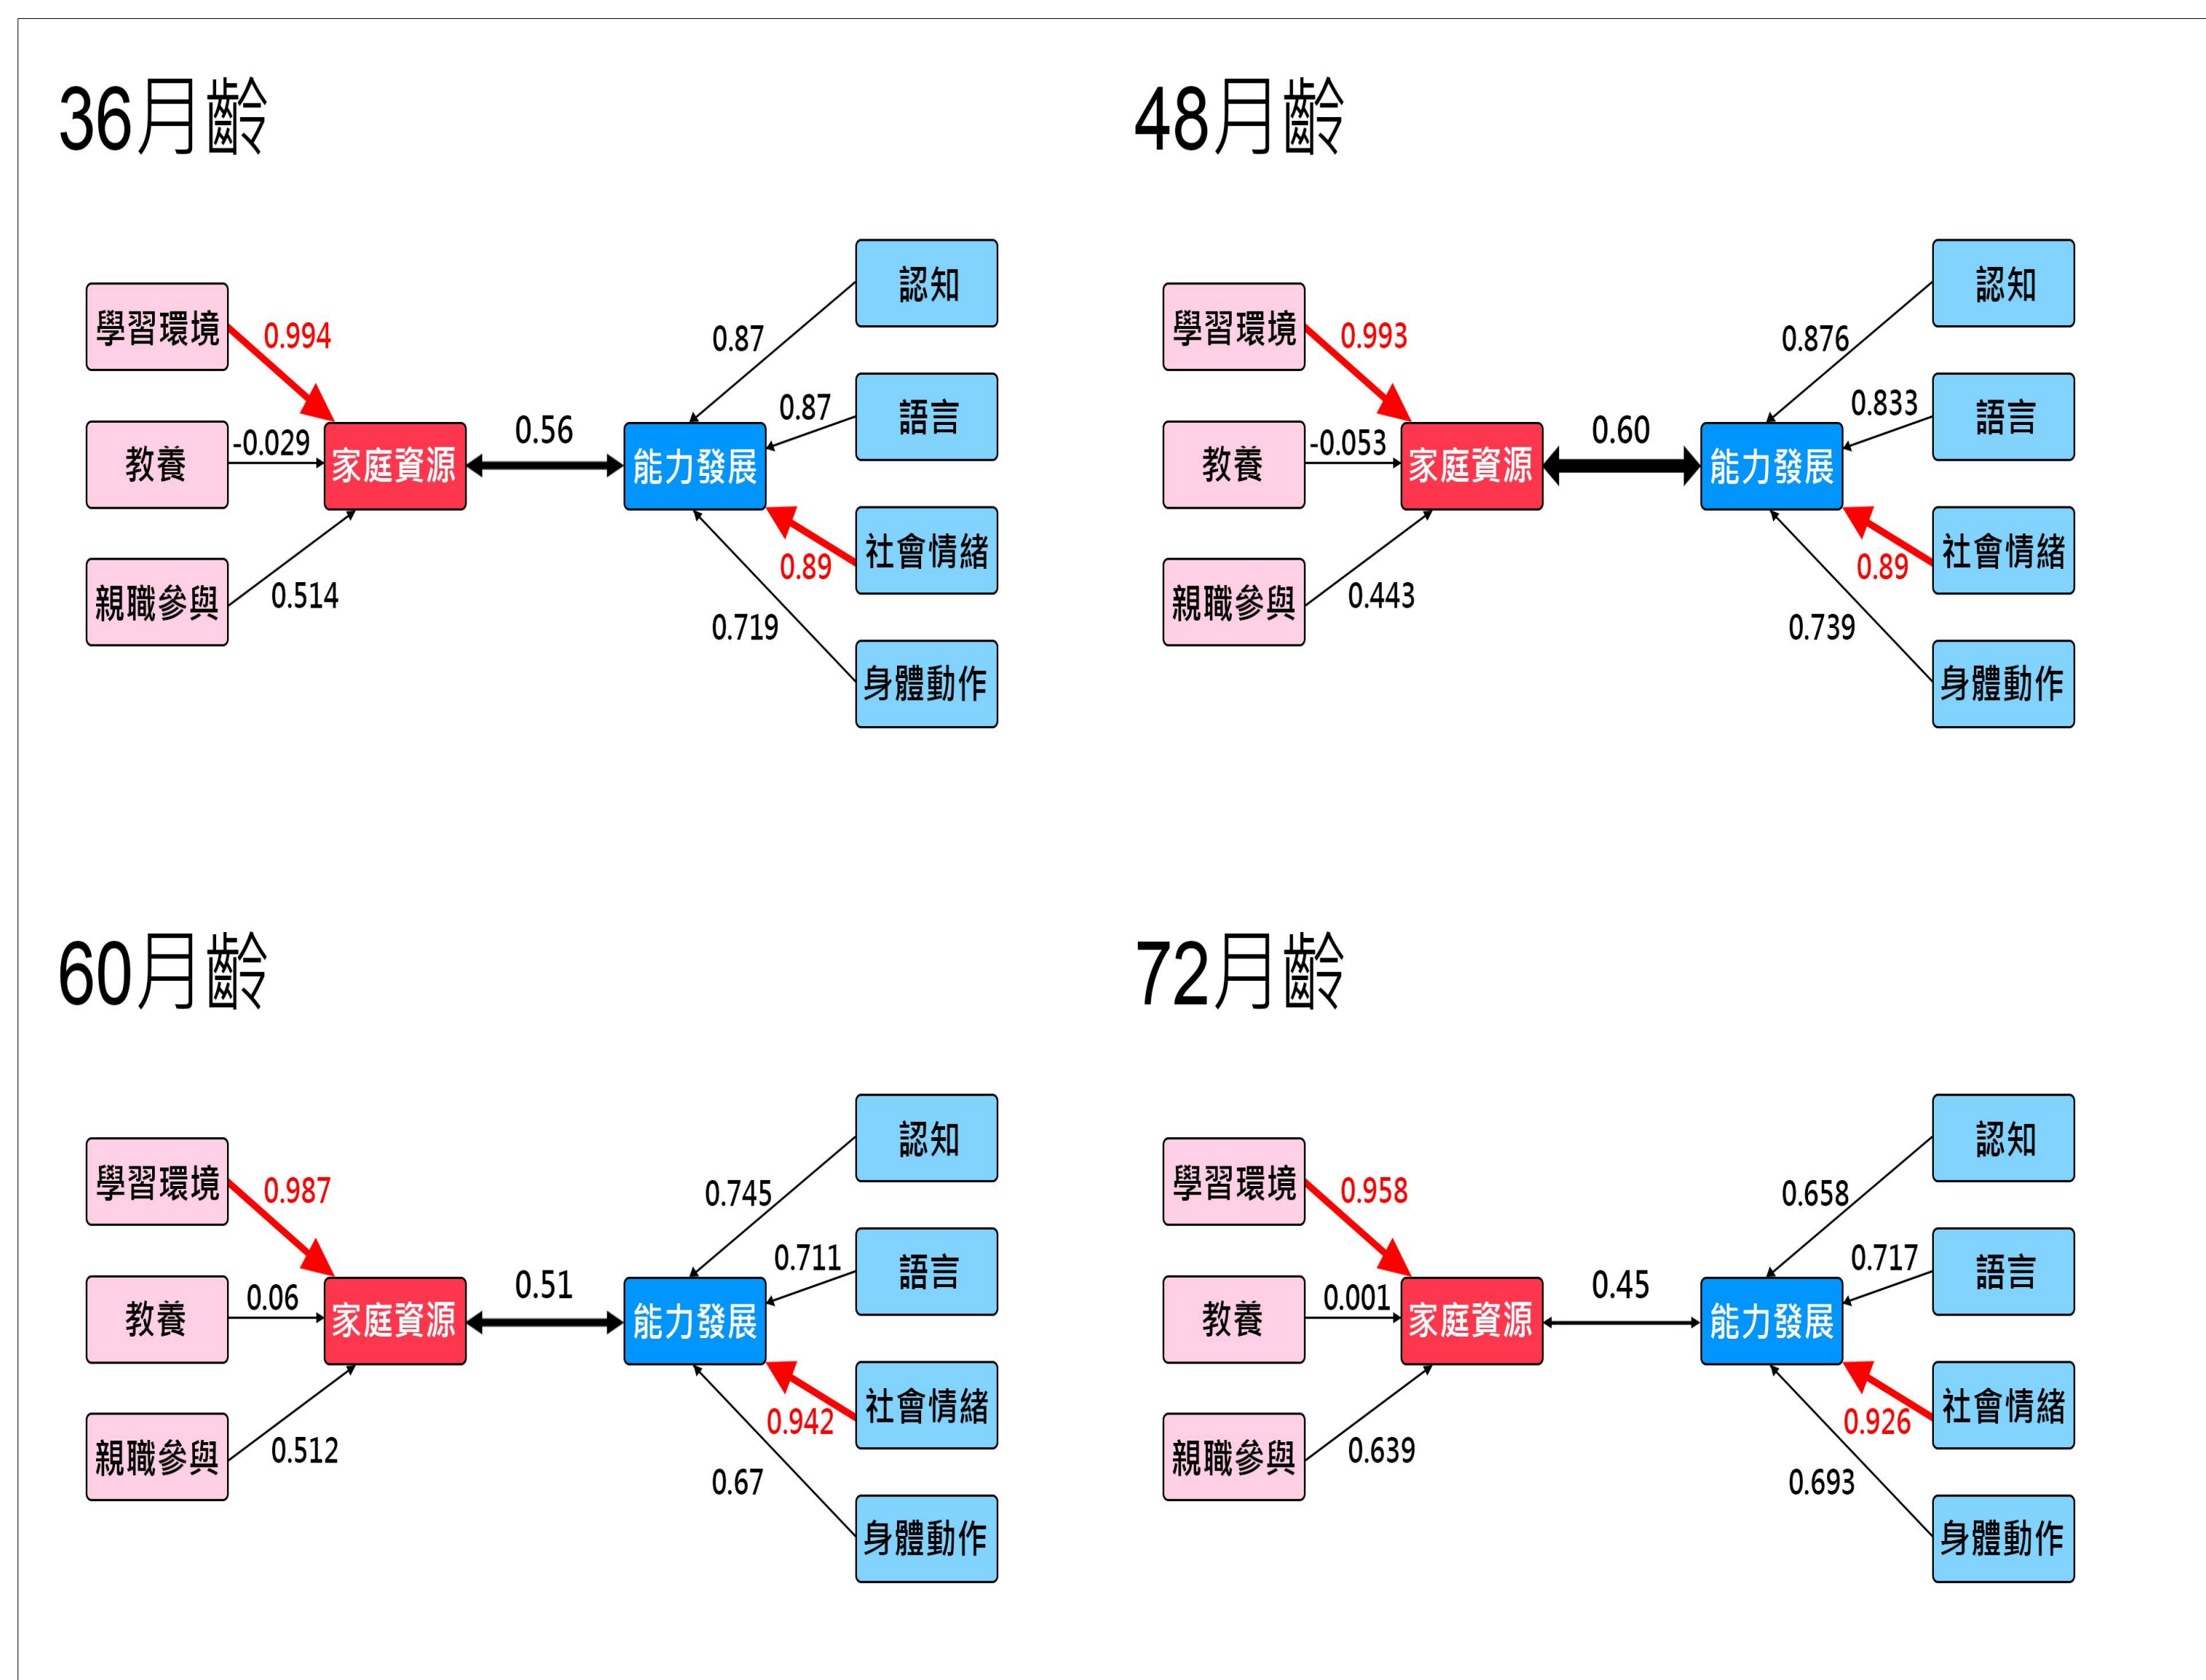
36月齡

學習環境
0.994
教養
-0.029
親職參與
0.514
家庭資源
0.56
能力發展
0.87
認知
0.87
語言
0.89
社會情緒
0.719
身體動作

48月齡

學習環境
0.993
教養
-0.053
親職參與
0.443
家庭資源
0.60
能力發展
0.876
認知
0.833
語言
0.89
社會情緒
0.739
身體動作

60月齡

學習環境
0.987
教養
0.06
親職參與
0.512
家庭資源
0.51
能力發展
0.745
認知
0.711
語言
0.942
社會情緒
0.67
身體動作

72月齡

學習環境
0.958
教養
0.001
親職參與
0.639
家庭資源
0.45
能力發展
0.658
認知
0.717
語言
0.926
社會情緒
0.693
身體動作